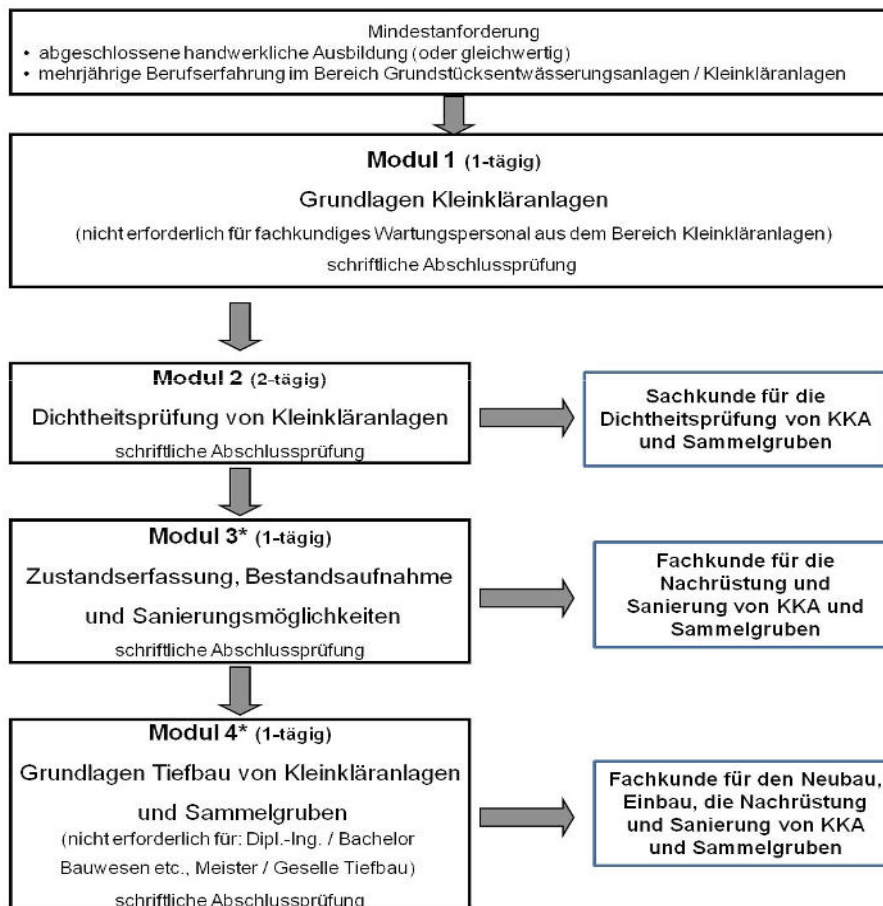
Mindestanforderung
• abgeschlossene handwerkliche Ausbildung (oder gleichwertig)
• mehrjährige Berufserfahrung im Bereich Grundstücksentwässerungsanlagen / Kleinkläranlagen

Modul 1 (1-tägig)
Grundlagen Kleinkläranlagen
(nicht erforderlich für fachkundiges Wartungspersonal aus dem Bereich Kleinkläranlagen)
schriftliche Abschlussprüfung

Modul 2 (2-tägig)
Dichtheitsprüfung von Kleinkläranlagen
schriftliche Abschlussprüfung

Sachkunde für die Dichtheitsprüfung von KKA und Sammelgruben

Modul 3* (1-tägig)
Zustandserfassung, Bestandsaufnahme und Sanierungsmöglichkeiten
schriftliche Abschlussprüfung

Fachkunde für die Nachrüstung und Sanierung von KKA und Sammelgruben

Modul 4* (1-tägig)
Grundlagen Tiefbau von Kleinkläranlagen und Sammelgruben
(nicht erforderlich für: Dipl.-Ing. / Bachelor Bauwesen etc., Meister / Geselle Tiefbau)
schriftliche Abschlussprüfung

Fachkunde für den Neubau, Einbau, die Nachrüstung und Sanierung von KKA und Sammelgruben